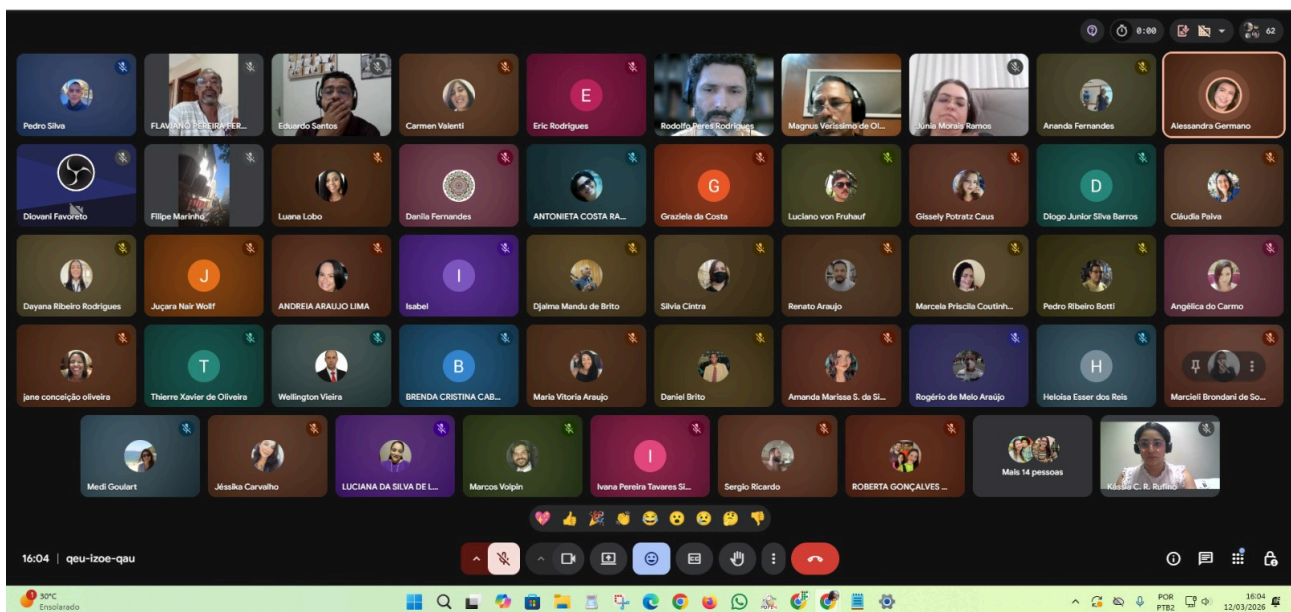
0:00 62

Pedro Silva
FLAVIANO PEREIRA FER...
Eduardo Santos
Carmen Valenti
E
Eric Rodrigues
Rodolfo Peres Rodrigues
Magnus Veríssimo de Ol...
Júnia Morais Ramos
Ananda Fernandes
Alessandra Germano

Diovani Favoreto
Filipe Marinho
Luana Lobo
Danila Fernandes
ANTONIETA COSTA RA...
G
Graziela da Costa
Luciano von Fruhauf
Gissely Potratz Caus
D
Diogo Junior Silva Barros
Cláudia Paiva

Dayana Ribeiro Rodrigues
J
Juçara Nair Wolff
ANDREIA ARAUJO LIMA
I
Isabel
Djalma Mandu de Brito
Silvia Cintra
Renato Araujo
Marcela Priscila Coutinh...
Pedro Ribeiro Botti
Angélica do Carmo

jane conceição oliveira
T
Thierre Xavier de Oliveira
Wellington Vieira
B
BRENDA CRISTINA CAB...
Maria Vitoria Araujo
Daniel Brito
Amanda Marissa S. de Si...
Rogério de Melo Araújo
H
Heloisa Esser dos Reis
Marcieli Brondani de So...

Medi Goulart
Jéssika Carvalho
LUCIANA DA SILVA DE L...
Marcos Volpin
I
Ivana Pereira Tavares Si...
Sergio Ricardo
ROBERTA GONÇALVES ...
Mais 14 pessoas
Kássia C. R. Rufino

16:04 | qeu-izoe-qau

30°C
Ensolarado
POR
PTB2
16:04
12/03/2026